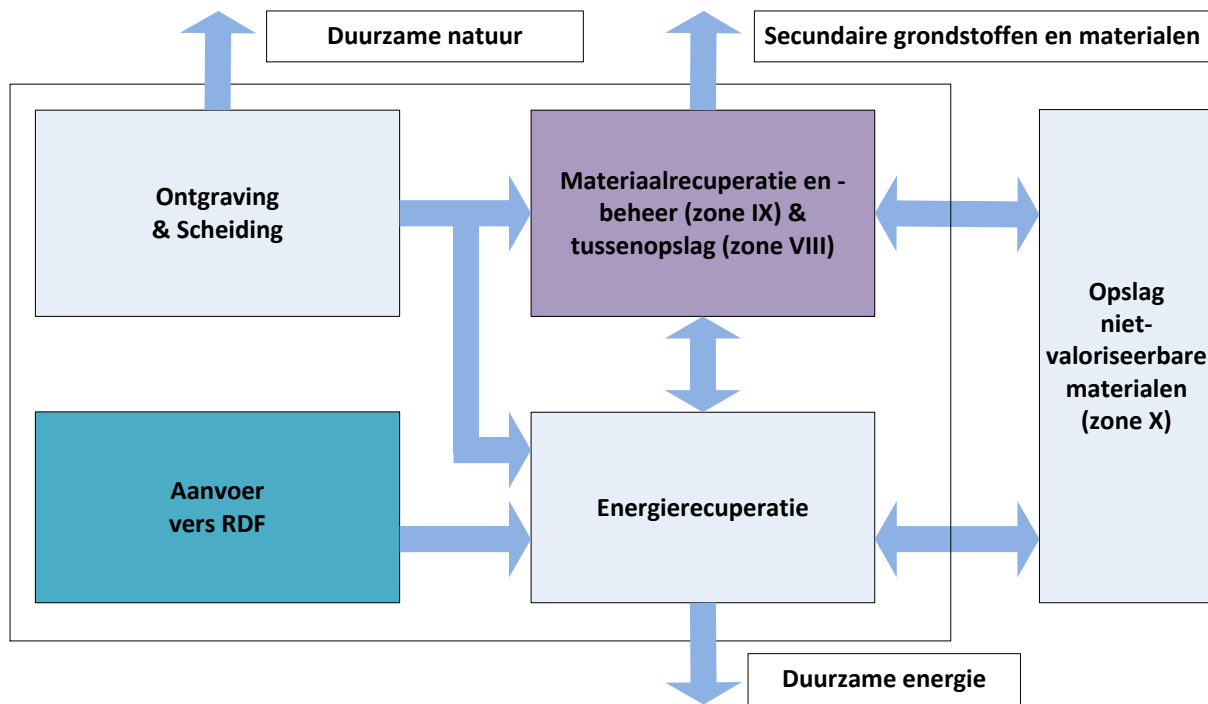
Duurzame natuur

Secundaire grondstoffen en materialen

Ontgraving & Scheiding

Materiaalrecuperatie en -beheer (zone IX) & tussenopslag (zone VIII)

Opslag niet-valoriseerbare materialen (zone X)

Aanvoer vers RDF

Energierecuperatie

Duurzame energie